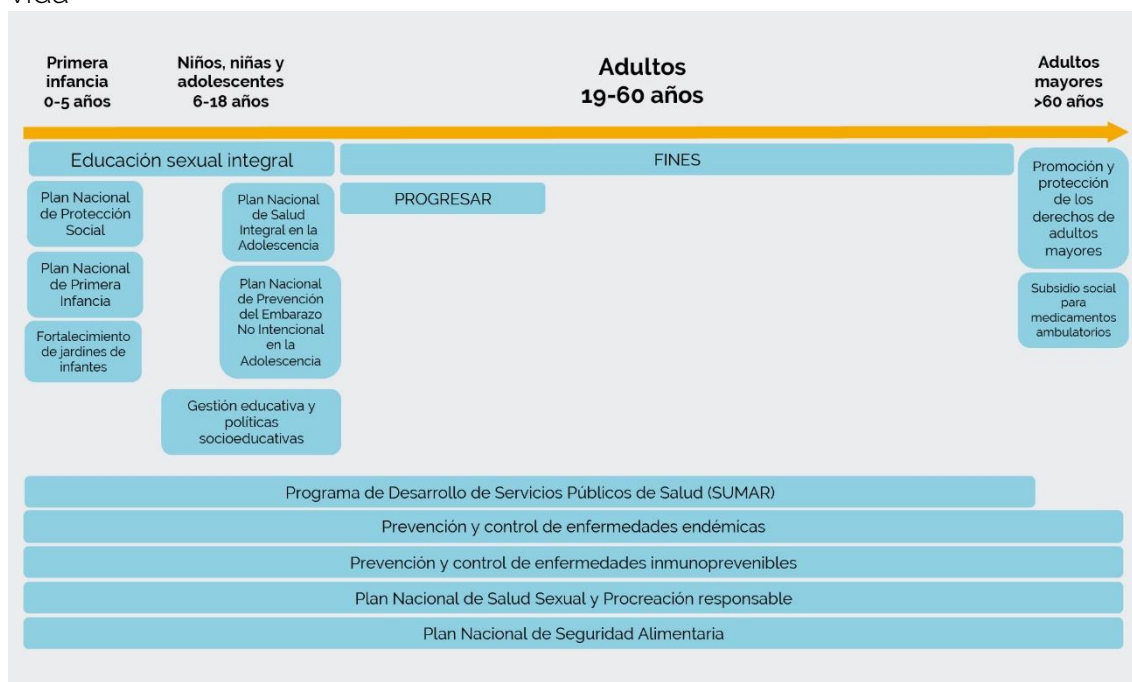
vida

Primera infancia 0-5 años

Niños, niñas y adolescentes 6-18 años

Adultos 19-60 años

Adultos mayores >60 años

Educación sexual integral

FINES

Promoción y protección de los derechos de adultos mayores

Plan Nacional de Protección Social

Plan Nacional de Salud Integral en la Adolescencia

PROGRESAR

Plan Nacional de Primera Infancia

Plan Nacional de Prevención del Embarazo No Intencional en la Adolescencia

Subsidio social para medicamentos ambulatorios

Fortalecimiento de jardines de infantes

Gestión educativa y políticas socioeducativas

Programa de Desarrollo de Servicios Públicos de Salud (SUMAR)

Prevención y control de enfermedades endémicas

Prevención y control de enfermedades inmunoprevenibles

Plan Nacional de Salud Sexual y Procreación responsable

Plan Nacional de Seguridad Alimentaria